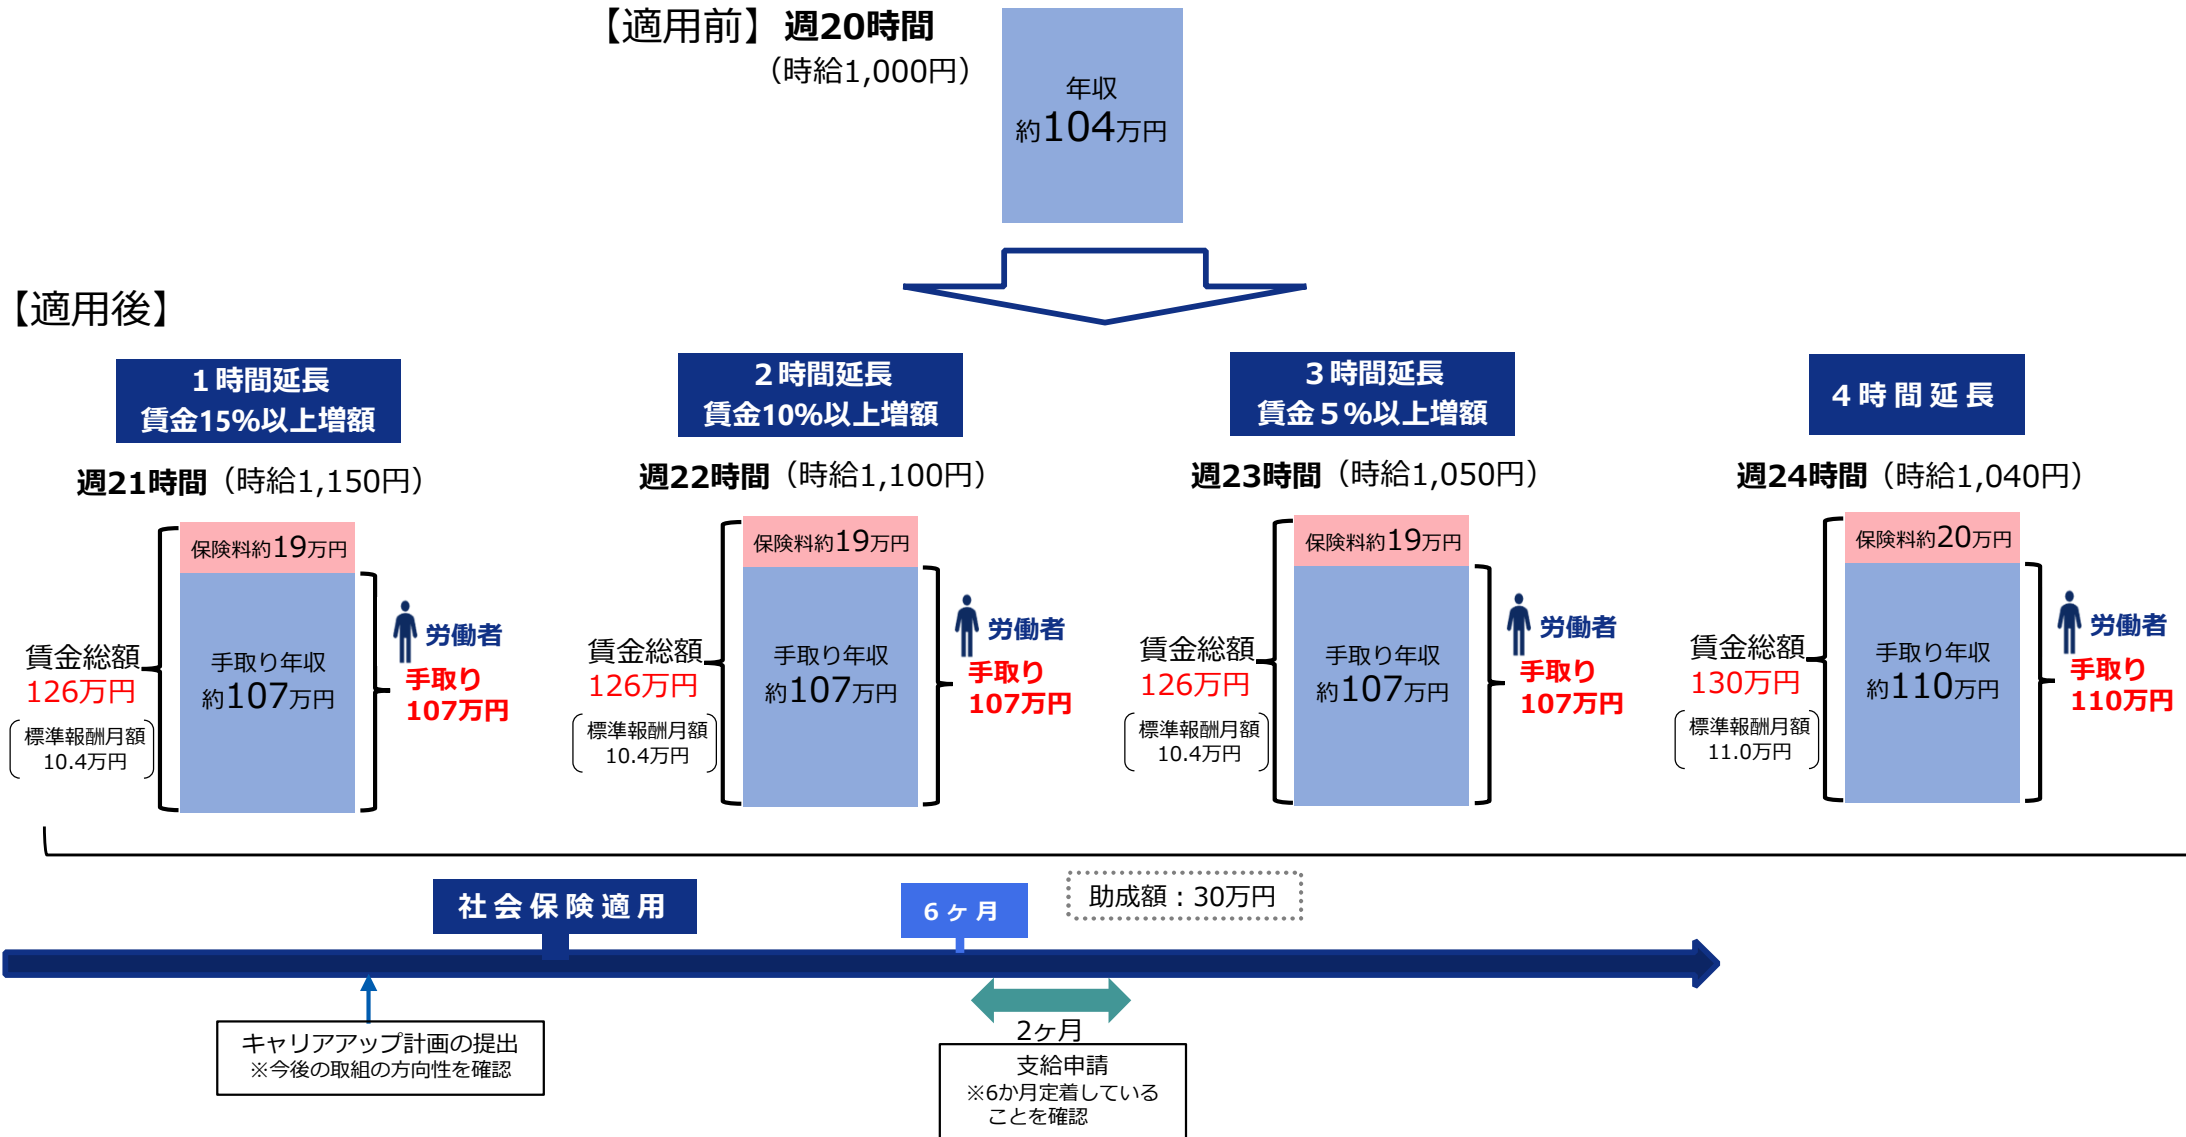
【適用前】週20時間
（時給1,000円）

年収
約104万円

【適用後】

１時間延長
賃金15%以上増額

週21時間（時給1,150円）

保険料約19万円

賃金総額
126万円
標準報酬月額
10.4万円

手取り年収
約107万円

労働者
手取り
107万円

２時間延長
賃金10%以上増額

週22時間（時給1,100円）

保険料約19万円

賃金総額
126万円
標準報酬月額
10.4万円

手取り年収
約107万円

労働者
手取り
107万円

３時間延長
賃金５%以上増額

週23時間（時給1,050円）

保険料約19万円

賃金総額
126万円
標準報酬月額
10.4万円

手取り年収
約107万円

労働者
手取り
107万円

４時間延長

週24時間（時給1,040円）

保険料約20万円

賃金総額
130万円
標準報酬月額
11.0万円

手取り年収
約110万円

労働者
手取り
110万円

社会保険適用

６ヶ月

助成額：30万円

キャリアアップ計画の提出
※今後の取組の方向性を確認

2ヶ月

支給申請
※6か月定着している
ことを確認